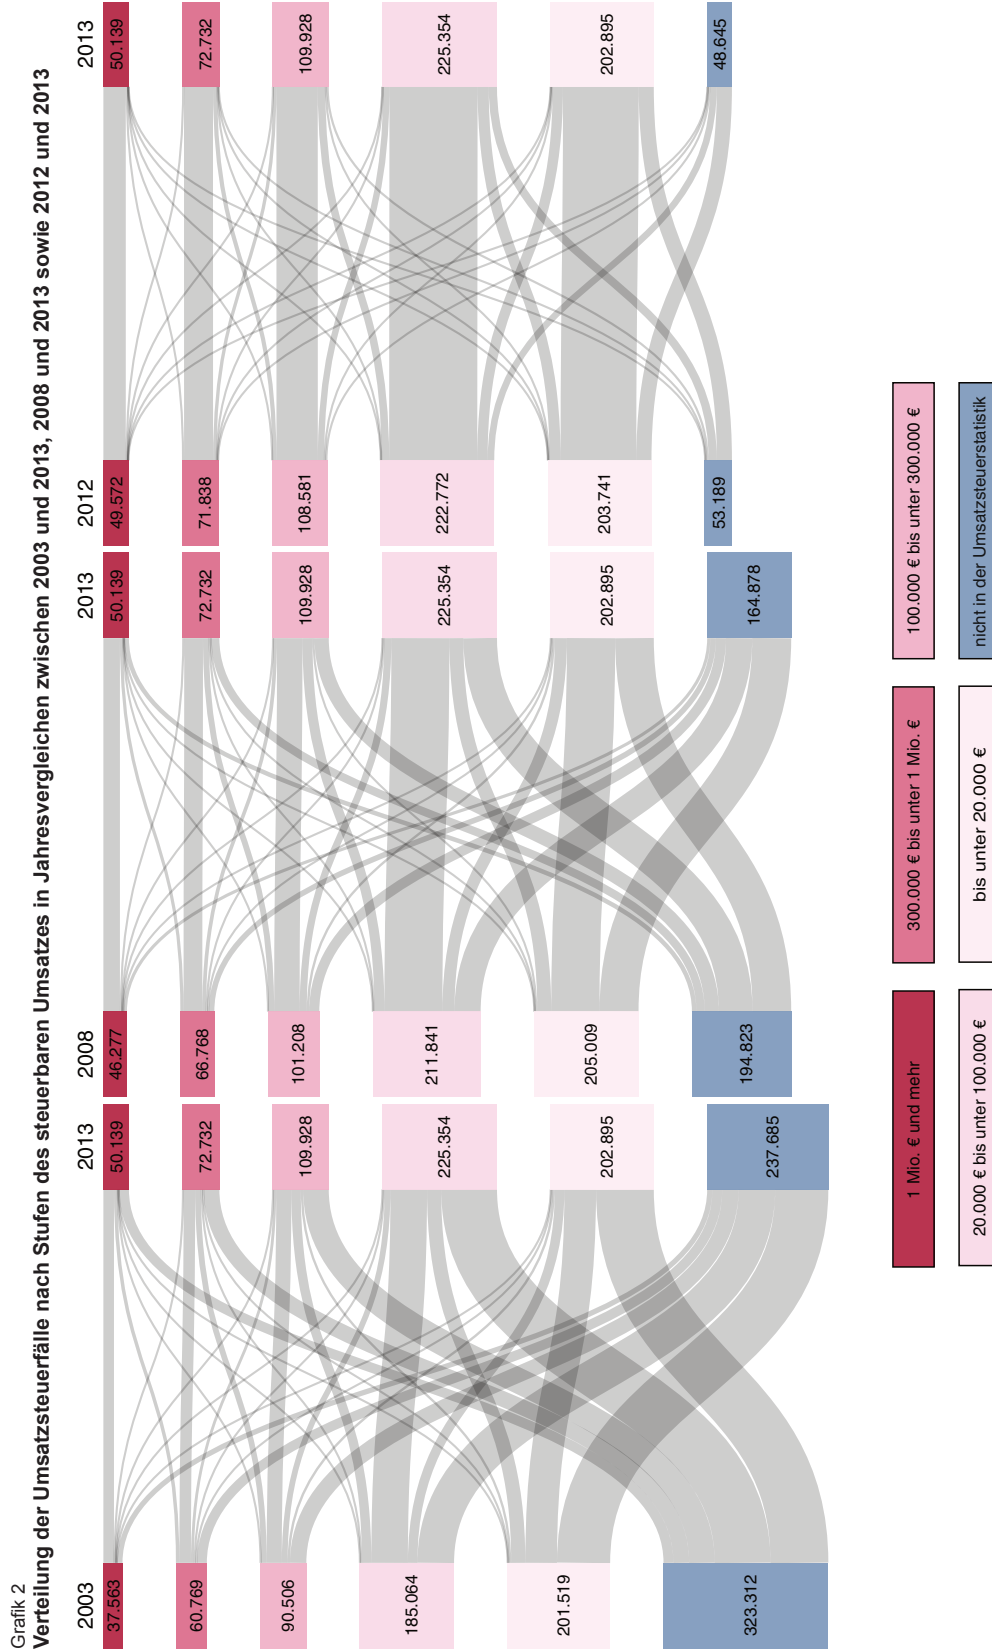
Grafik 2
Verteilung der Umsatzsteuerfälle nach Stufen des steuerbaren Umsatzes in Jahresvergleichen zwischen 2003 und 2013, 2008 und 2013 sowie 2012 und 2013

2003
37.563
60.769
90.506
185.064
201.519
323.312

2013
50.139
72.732
109.928
225.354
202.895
237.685

2008
46.277
66.768
101.208
211.841
205.009
194.823

2013
50.139
72.732
109.928
225.354
202.895
164.878

2012
49.572
71.838
108.581
222.772
203.741
53.189

2013
50.139
72.732
109.928
225.354
202.895
48.645

1 Mio. € und mehr
300.000 € bis unter 1 Mio. €
100.000 € bis unter 300.000 €
20.000 € bis unter 100.000 €
bis unter 20.000 €
nicht in der Umsatzsteuerstatistik